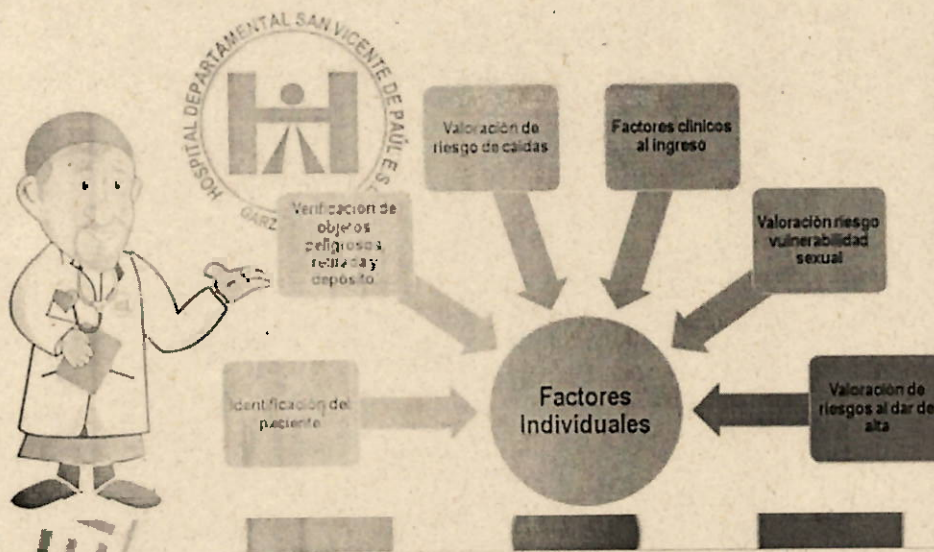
HOSPITAL DEPARTAMENTAL SAN VICENTE DE PAÚL E.S.E.
GARZ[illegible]

Valoración de riesgo de caídas

Factores clínicos al ingreso

Verificación de objetos peligrosos, retirada y depósito

Valoración riesgo vulnerabilidad sexual

Identificación del paciente

Factores Individuales

Valoración de riesgos al dar de alta